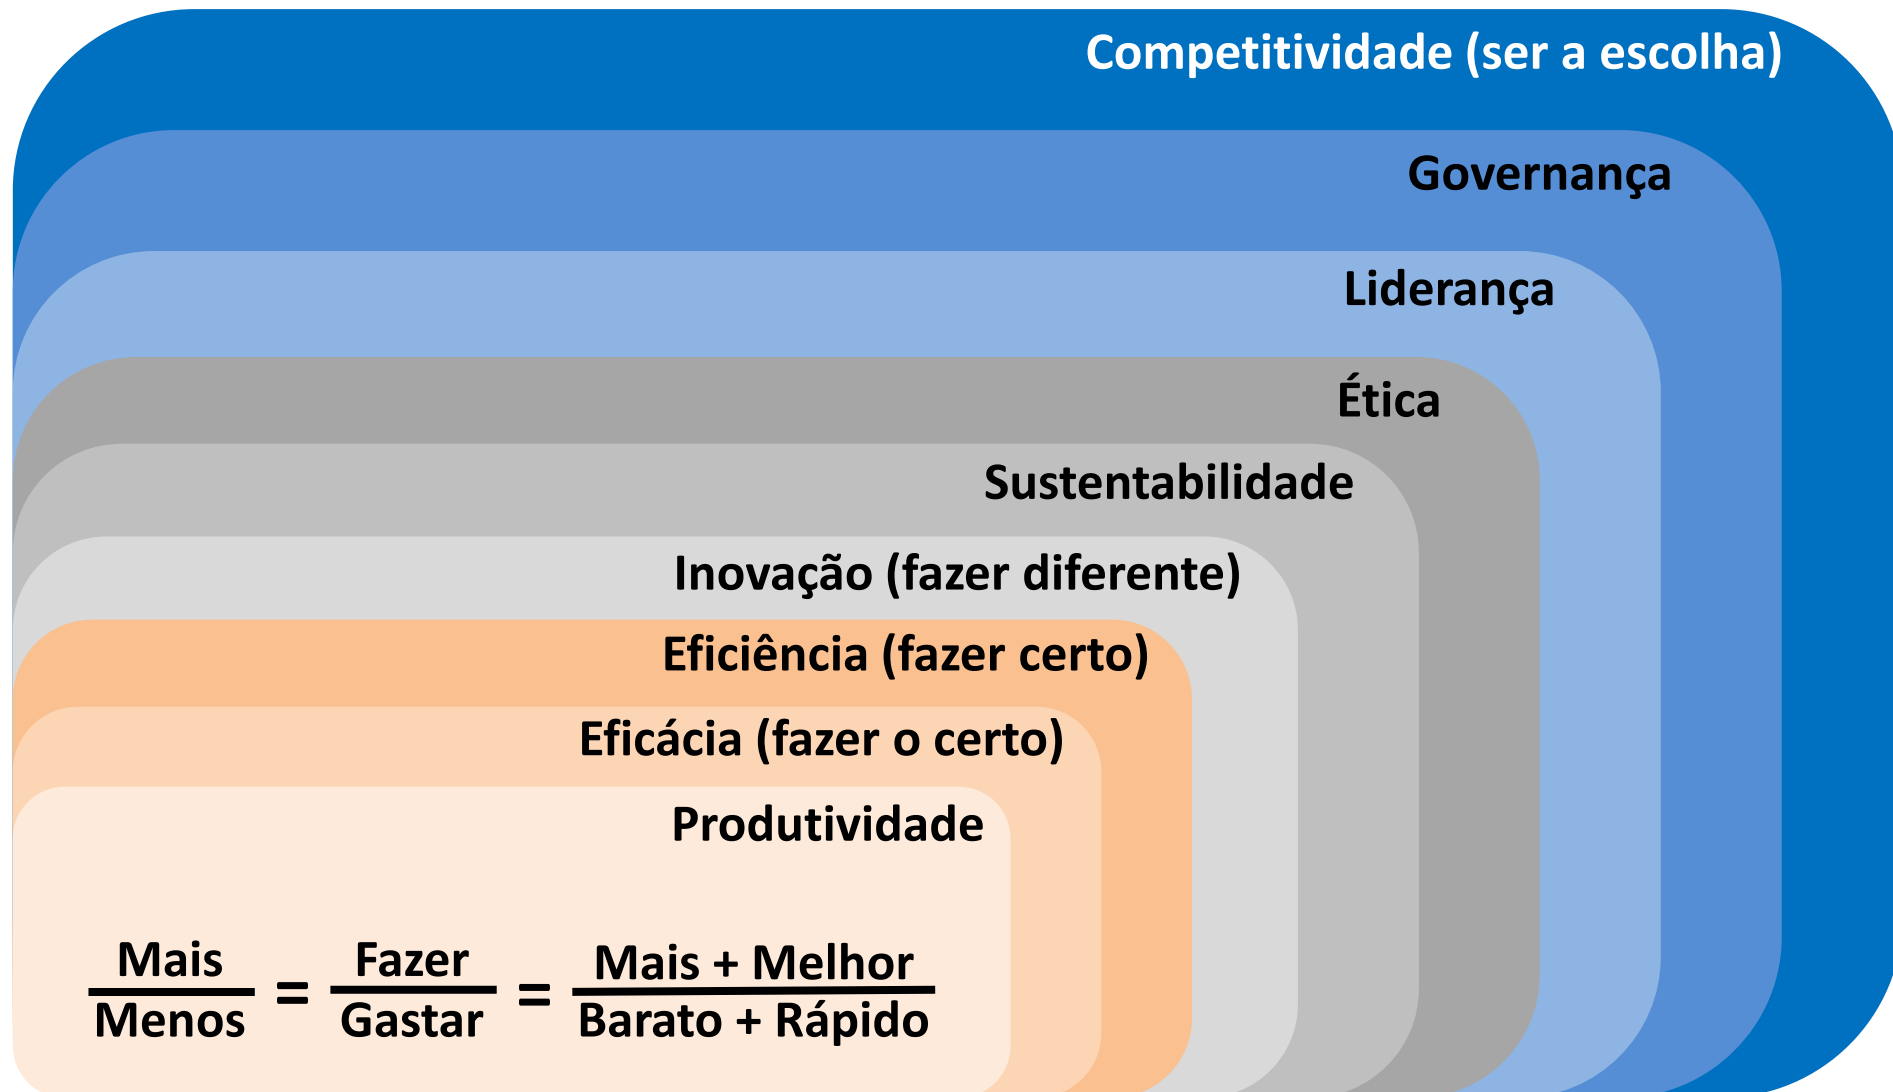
Competitividade (ser a escolha)

Governança

Liderança

Ética

Sustentabilidade

Inovação (fazer diferente)

Eficiência (fazer certo)

Eficácia (fazer o certo)

Produtividade

$\frac{\text{Mais}}{\text{Menos}} = \frac{\text{Fazer}}{\text{Gastar}} = \frac{\text{Mais + Melhor}}{\text{Barato + Rápido}}$